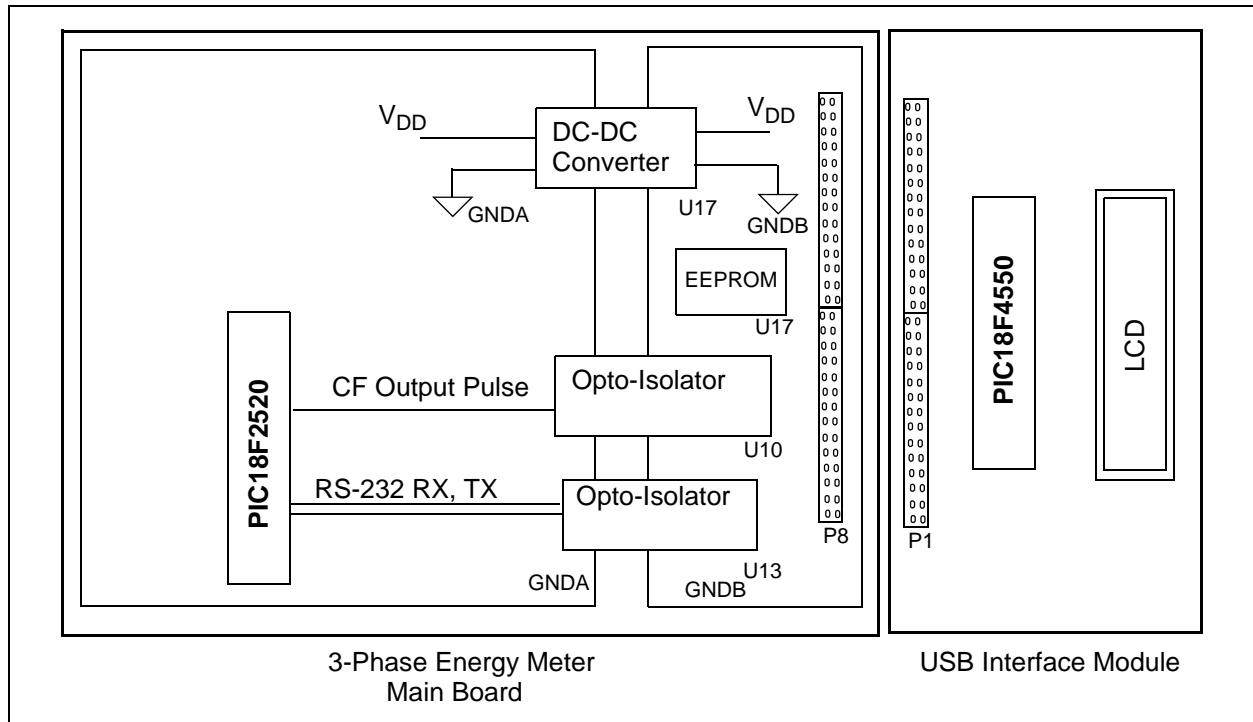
$V_{DD}$

DC-DC Converter

$V_{DD}$

GNDA

U17

GNDB

EEPROM

U17

PIC18F2520

CF Output Pulse

Opto-Isolator

U10

RS-232 RX, TX

Opto-Isolator

GNDA

U13

GNDB

P8

P1

PIC18F4550

LCD

3-Phase Energy Meter
Main Board

USB Interface Module